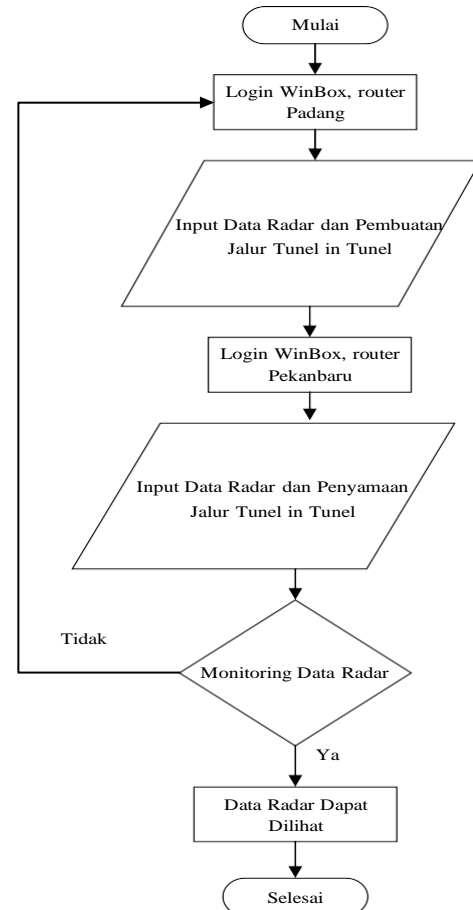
Mulai

Login WinBox, router Padang

Input Data Radar dan Pembuatan Jalur Tunel in Tunel

Login WinBox, router Pekanbaru

Input Data Radar dan Penyamaan Jalur Tunel in Tunel

Tidak

Monitoring Data Radar

Ya

Data Radar Dapat Dilihat

Selesai